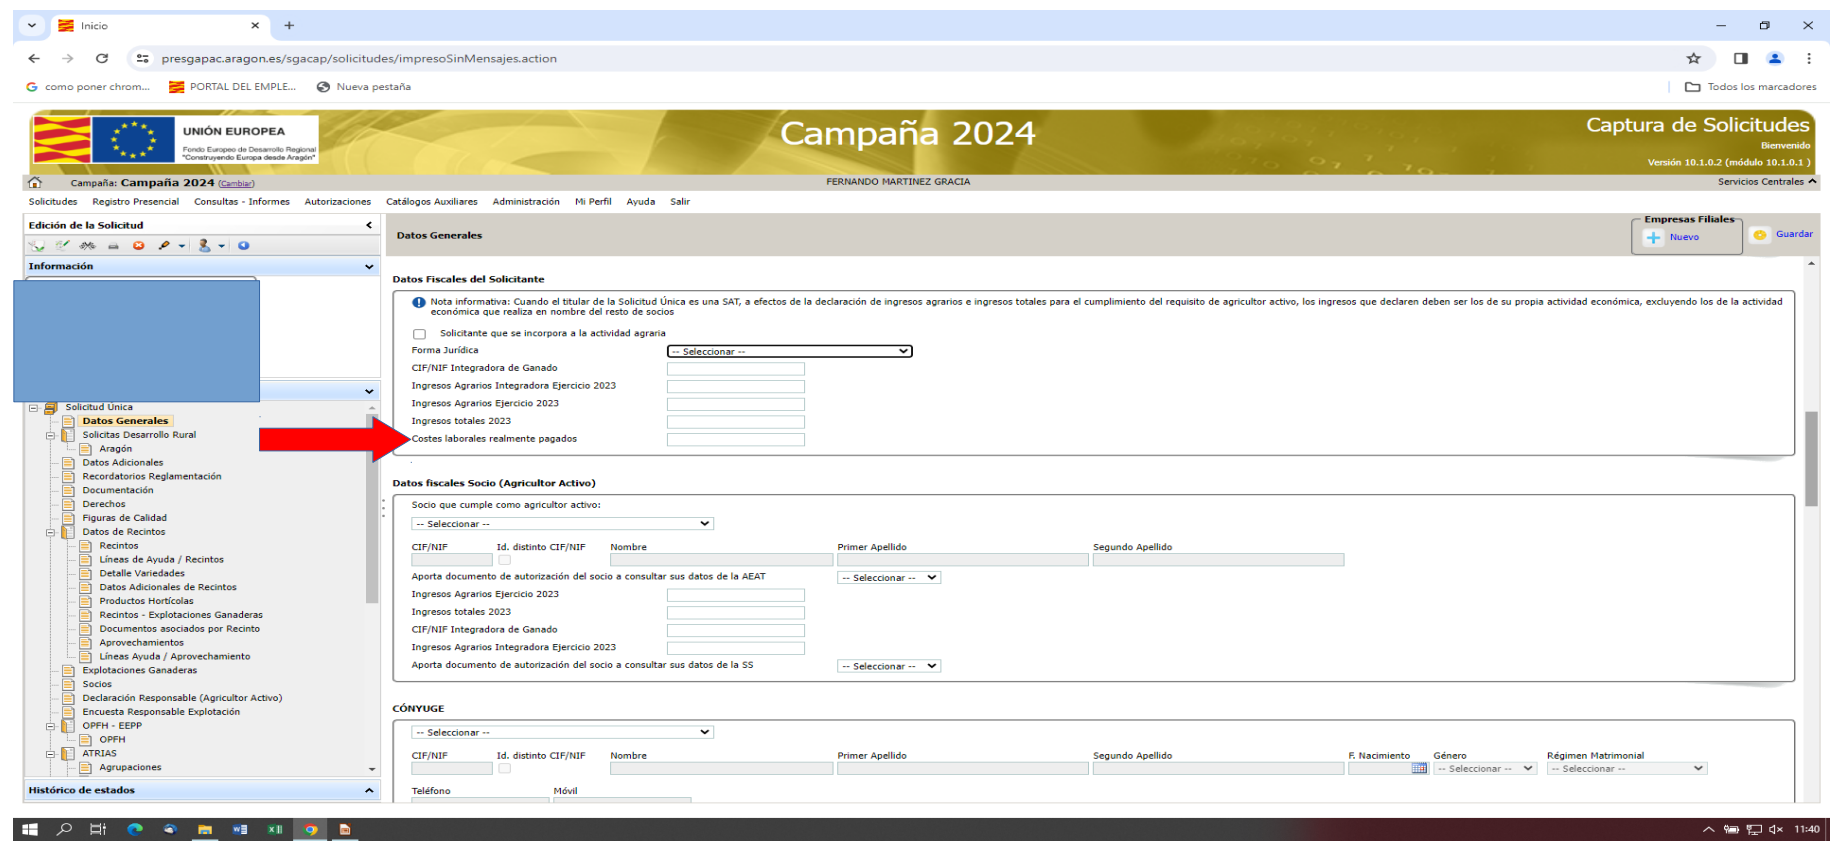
Inicio
presgapac.aragon.es/sgacap/solicitudes/impresoSinMensajes.action
como poner chrom... PORTAL DEL EMPLE... Nueva pestaña
Todos los marcadores

UNIÓN EUROPEA
Fondo Europeo de Desarrollo Regional "Construyendo Europa desde Aragón"
Campaña 2024
Captura de Solicitudes
Bienvenido
Versión 10.1.0.2 (módulo 10.1.0.1 )
Campaña: Campaña 2024 (Cambiar)
FERNANDO MARTINEZ GRACIA
Servicios Centrales

Solicitudes Registro Presencial Consultas - Informes Autorizaciones Catálogos Auxiliares Administración Mi Perfil Ayuda Salir

Edición de la Solicitud
Información
Solicitud Unica
Datos Generales
Solicitas Desarrollo Rural
Aragón
Datos Adicionales
Recordatorios Reglamentación
Documentación
Derechos
Figuras de Calidad
Datos de Recintos
Recintos
Líneas de Ayuda / Recintos
Detalle Variedades
Datos Adicionales de Recintos
Productos Hortícolas
Recintos - Explotaciones Ganaderas
Documentos asociados por Recinto
Aprovechamientos
Líneas Ayuda / Aprovechamiento
Explotaciones Ganaderas
Socios
Declaración Responsable (Agricultor Activo)
Encuesta Responsable Explotación
OPFH - EEPP
OPFH
ATRIAS
Agrupaciones
Histórico de estados

Datos Generales
Empresas Filiales
Nuevo
Guardar

Datos Fiscales del Solicitante
Nota informativa: Cuando el titular de la Solicitud Única es una SAT, a efectos de la declaración de ingresos agrarios e ingresos totales para el cumplimiento del requisito de agricultor activo, los ingresos que declaren deben ser los de su propia actividad económica, excluyendo los de la actividad económica que realiza en nombre del resto de socios
Solicitante que se incorpora a la actividad agraria
Forma Jurídica -- Seleccionar --
CIF/NIF Integradora de Ganado
Ingresos Agrarios Integradora Ejercicio 2023
Ingresos Agrarios Ejercicio 2023
Ingresos totales 2023
Costes laborales realmente pagados

Datos fiscales Socio (Agricultor Activo)
Socio que cumple como agricultor activo:
-- Seleccionar --
CIF/NIF Id. distinto CIF/NIF Nombre Primer Apellido Segundo Apellido
Aporta documento de autorización del socio a consultar sus datos de la AEAT -- Seleccionar --
Ingresos Agrarios Ejercicio 2023
Ingresos totales 2023
CIF/NIF Integradora de Ganado
Ingresos Agrarios Integradora Ejercicio 2023
Aporta documento de autorización del socio a consultar sus datos de la SS -- Seleccionar --

CÓNYUGE
-- Seleccionar --
CIF/NIF Id. distinto CIF/NIF Nombre Primer Apellido Segundo Apellido F. Nacimiento Género Régimen Matrimonial
-- Seleccionar -- -- Seleccionar --
Teléfono Móvil

11:40